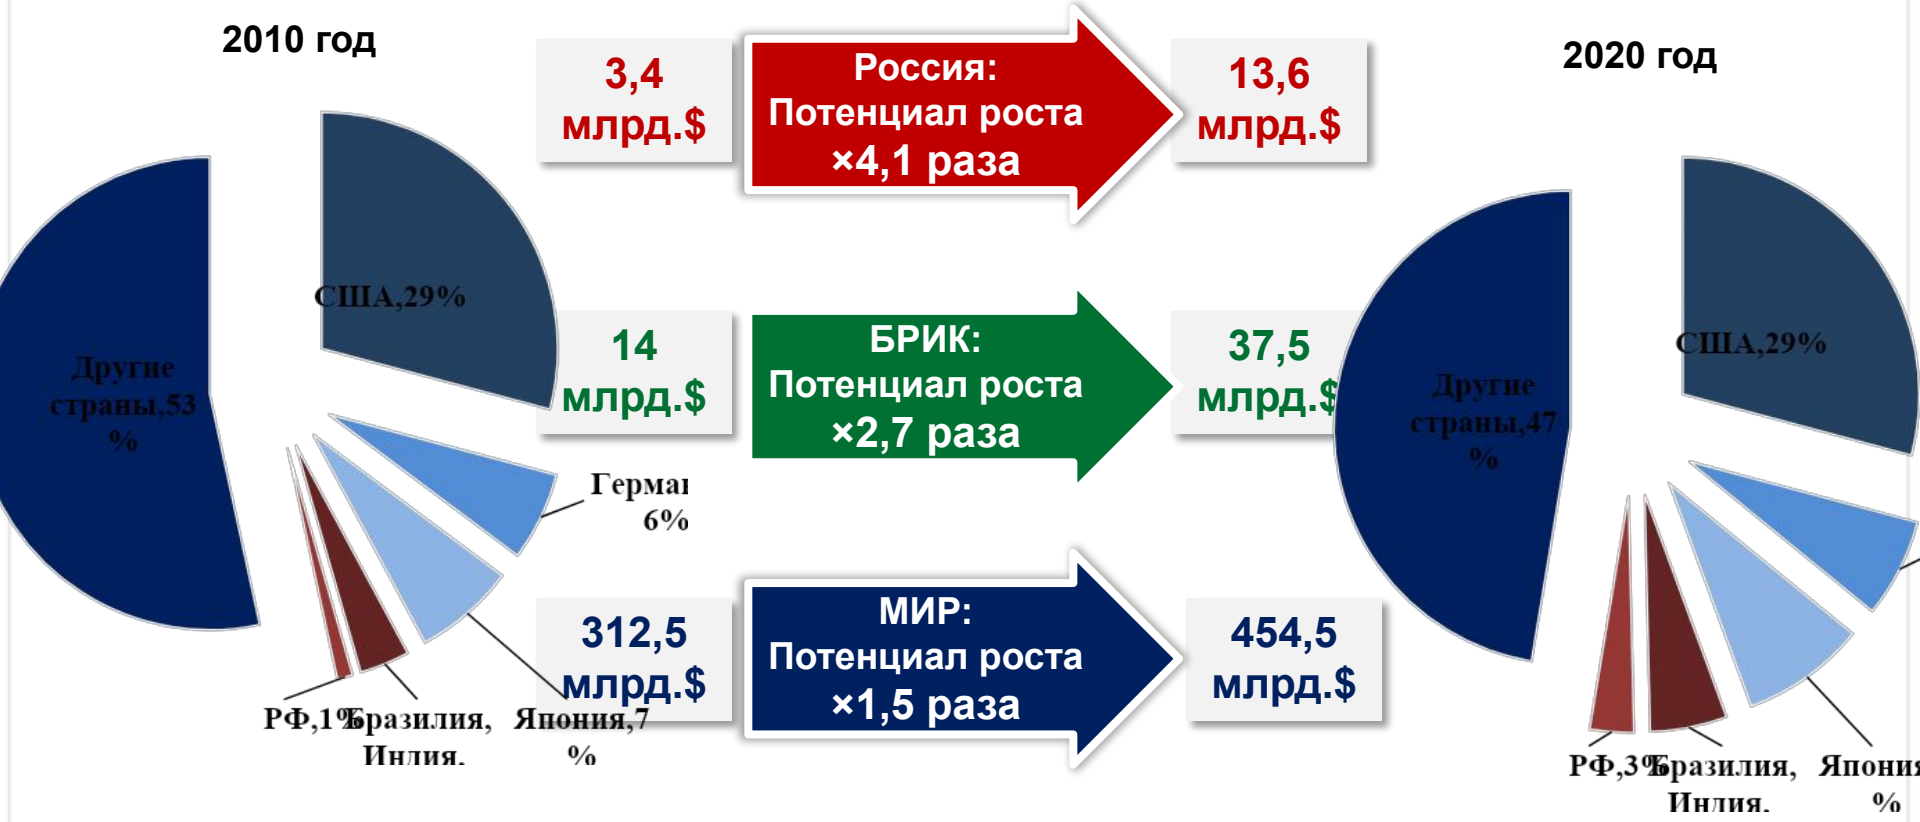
2010 год

3,4 млрд.$

Россия: Потенциал роста ×4,1 раза

13,6 млрд.$

2020 год

США,29%

Другие страны,53 %

14 млрд.$

БРИК: Потенциал роста ×2,7 раза

37,5 млрд.$

США,29%

Другие страны,47 %

Германия 6%

312,5 млрд.$

МИР: Потенциал роста ×1,5 раза

454,5 млрд.$

РФ,1% Бразилия, Индия.

Япония,7 %

РФ,3% Бразилия, Индия.

Япония %